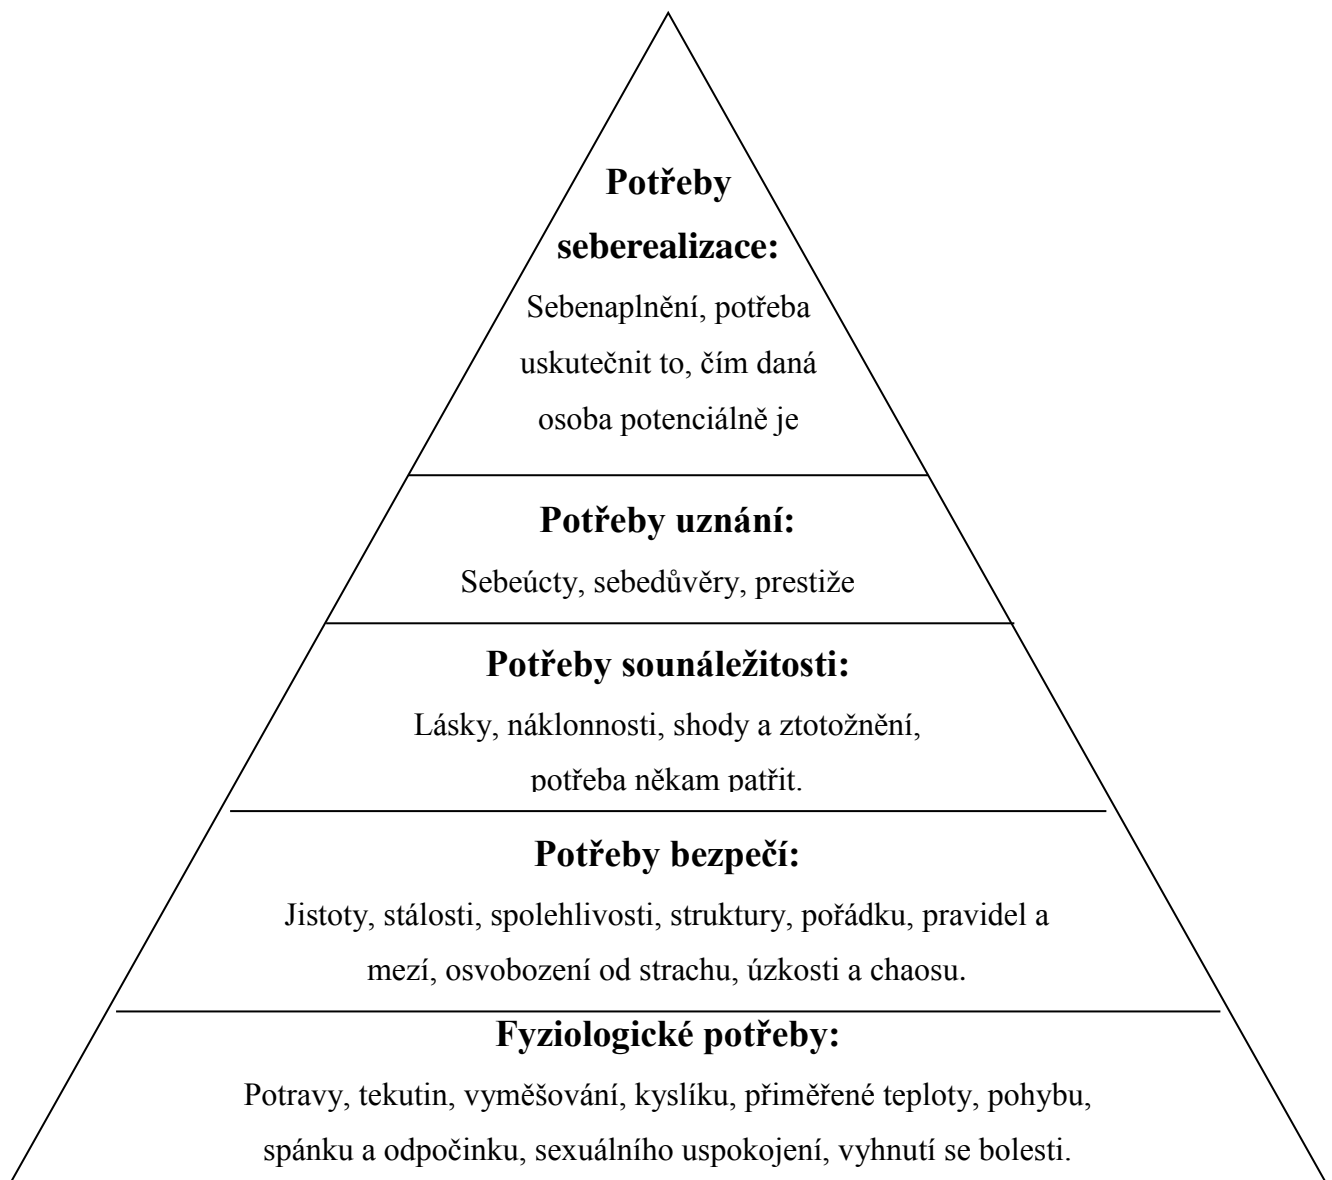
**Potřeby seberealizace:**
Sebenaplnění, potřeba uskutečnit to, čím daná osoba potenciálně je

**Potřeby uznání:**
Sebeúcty, sebedůvěry, prestiže

**Potřeby sounáležitosti:**
Lásky, náklonnosti, shody a ztotožnění, potřeba někam patřit.

**Potřeby bezpečí:**
Jistoty, stálosti, spolehlivosti, struktury, pořádku, pravidel a mezí, osvobození od strachu, úzkosti a chaosu.

**Fyziologické potřeby:**
Potravy, tekutin, vyměšování, kyslíku, přiměřené teploty, pohybu, spánku a odpočinku, sexuálního uspokojení, vyhnutí se bolesti.